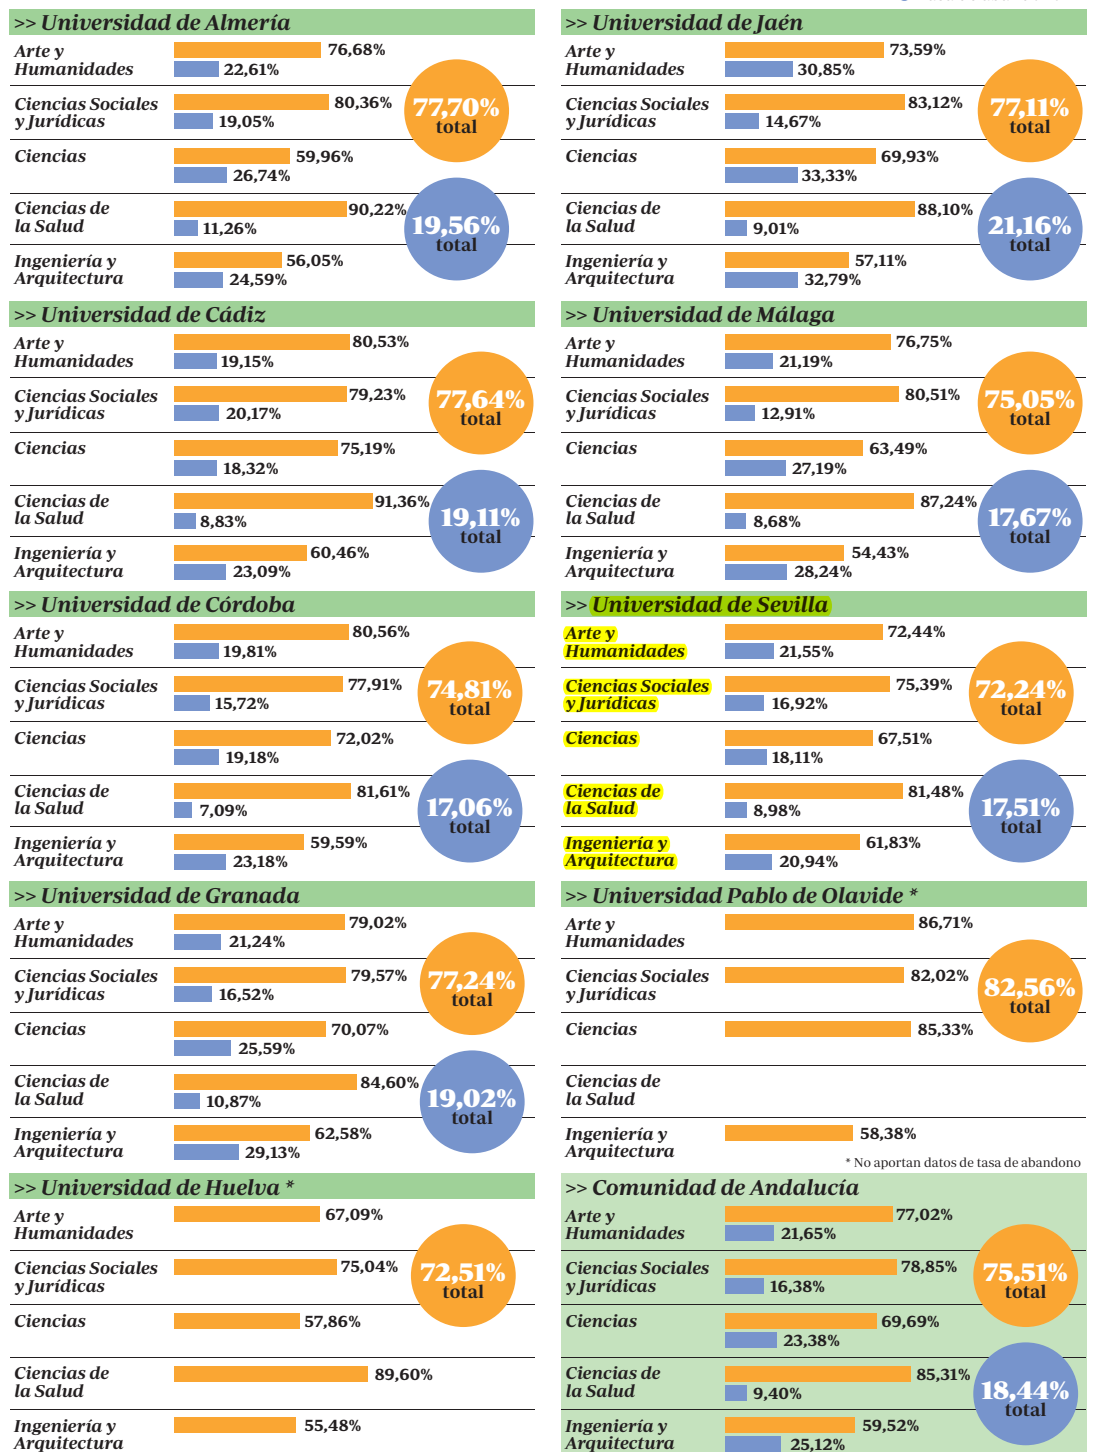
>> Universidad de Almería

Arte y Humanidades 76,68% 22,61%
Ciencias Sociales y Jurídicas 80,36% 19,05%
Ciencias 59,96% 26,74%
Ciencias de la Salud 90,22% 11,26%
Ingeniería y Arquitectura 56,05% 24,59%
77,70% total
19,56% total

>> Universidad de Cádiz

Arte y Humanidades 80,53% 19,15%
Ciencias Sociales y Jurídicas 79,23% 20,17%
Ciencias 75,19% 18,32%
Ciencias de la Salud 91,36% 8,83%
Ingeniería y Arquitectura 60,46% 23,09%
77,64% total
19,11% total

>> Universidad de Córdoba

Arte y Humanidades 80,56% 19,81%
Ciencias Sociales y Jurídicas 77,91% 15,72%
Ciencias 72,02% 19,18%
Ciencias de la Salud 81,61% 7,09%
Ingeniería y Arquitectura 59,59% 23,18%
74,81% total
17,06% total

>> Universidad de Granada

Arte y Humanidades 79,02% 21,24%
Ciencias Sociales y Jurídicas 79,57% 16,52%
Ciencias 70,07% 25,59%
Ciencias de la Salud 84,60% 10,87%
Ingeniería y Arquitectura 62,58% 29,13%
77,24% total
19,02% total

>> Universidad de Huelva *

Arte y Humanidades 67,09%
Ciencias Sociales y Jurídicas 75,04%
Ciencias 57,86%
Ciencias de la Salud 89,60%
Ingeniería y Arquitectura 55,48%
72,51% total

>> Universidad de Jaén

Arte y Humanidades 73,59% 30,85%
Ciencias Sociales y Jurídicas 83,12% 14,67%
Ciencias 69,93% 33,33%
Ciencias de la Salud 88,10% 9,01%
Ingeniería y Arquitectura 57,11% 32,79%
77,11% total
21,16% total

>> Universidad de Málaga

Arte y Humanidades 76,75% 21,19%
Ciencias Sociales y Jurídicas 80,51% 12,91%
Ciencias 63,49% 27,19%
Ciencias de la Salud 87,24% 8,68%
Ingeniería y Arquitectura 54,43% 28,24%
75,05% total
17,67% total

>> Universidad de Sevilla

Arte y Humanidades 72,44% 21,55%
Ciencias Sociales y Jurídicas 75,39% 16,92%
Ciencias 67,51% 18,11%
Ciencias de la Salud 81,48% 8,98%
Ingeniería y Arquitectura 61,83% 20,94%
72,24% total
17,51% total

>> Universidad Pablo de Olavide *

Arte y Humanidades 86,71%
Ciencias Sociales y Jurídicas 82,02%
Ciencias 85,33%
Ciencias de la Salud
Ingeniería y Arquitectura 58,38%
82,56% total

* No aportan datos de tasa de abandono

>> Comunidad de Andalucía

Arte y Humanidades 77,02% 21,65%
Ciencias Sociales y Jurídicas 78,85% 16,38%
Ciencias 69,69% 23,38%
Ciencias de la Salud 85,31% 9,40%
Ingeniería y Arquitectura 59,52% 25,12%
75,51% total
18,44% total